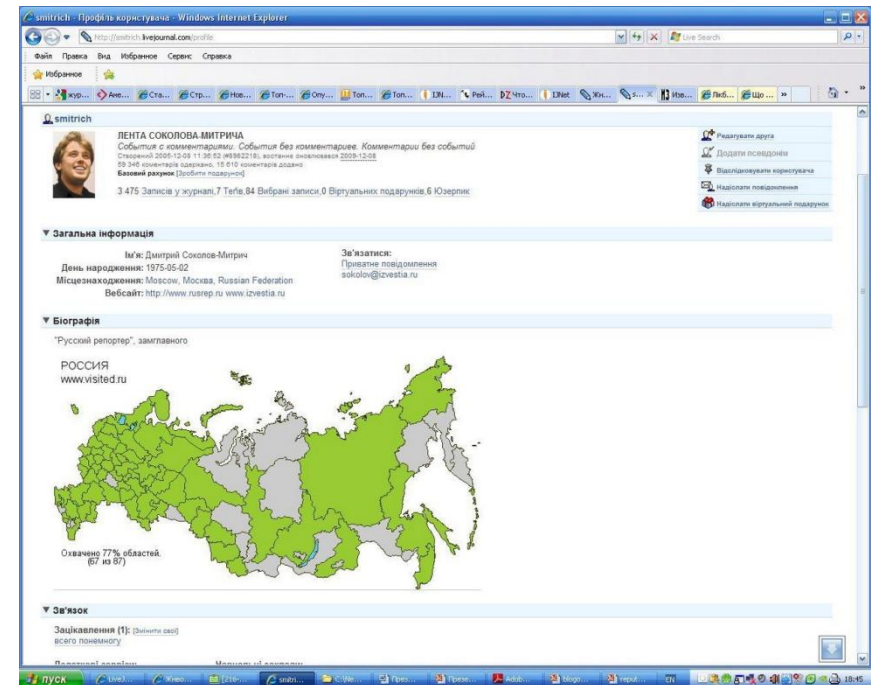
smitrich - Профіль користувача - Windows Internet Explorer

http://smitrich.livejournal.com/profile

Live Search

Файл Правка Вид Избранное Сервис Справка

Избранное

жур... Ане... Ста... Стр... Нов... Топ-... Опу... Топ... Топ... ІЗN... Рей... Что... ІЗNet Жн... З... Изв... Лкб... Що ...

smitrich

ЛЕНТА СОКОЛОВА-МИТРИЧА
События с комментариями. События без комментариев. Комментарии без событий
Створений 2005-12-08 11:36:52 (#8582218), востаннє оновлювався 2009-12-08
59 346 коментарів одержано, 15 610 коментарів додано
Базовий рахунок [Зробити подарунок]

3 475 Записів у журналі, 7 Тегів, 84 Вибрані записи, 0 Віртуальних подарунків, 6 Юзерпік

Редагувати друга
Додати псевдонім
Відслідковувати користувача
Надіслати повідомлення
Надіслати віртуальний подарунок

▼ Загальна інформація

Ім'я: Дмитрий Соколов-Митрич
День народження: 1975-05-02
Місцезнаходження: Moscow, Москва, Russian Federation
Вебсайт: http://www.rusrep.ru www.izvestia.ru

Зв'язатися:
Приватне повідомлення
sokolov@izvestia.ru

▼ Біографія

"Русский репортер", замглавного

РОССИЯ
www.visited.ru

Охвачено 77% областей.
(67 из 87)

▼ Зв'язок

Зацікавлення (1): [Змінити свої]
всего понемногу

ПУСК LiveJ... Живо... [2(з-... smitri... C:\We... През... Презе... Adob... blogo... reput... EN 18:45